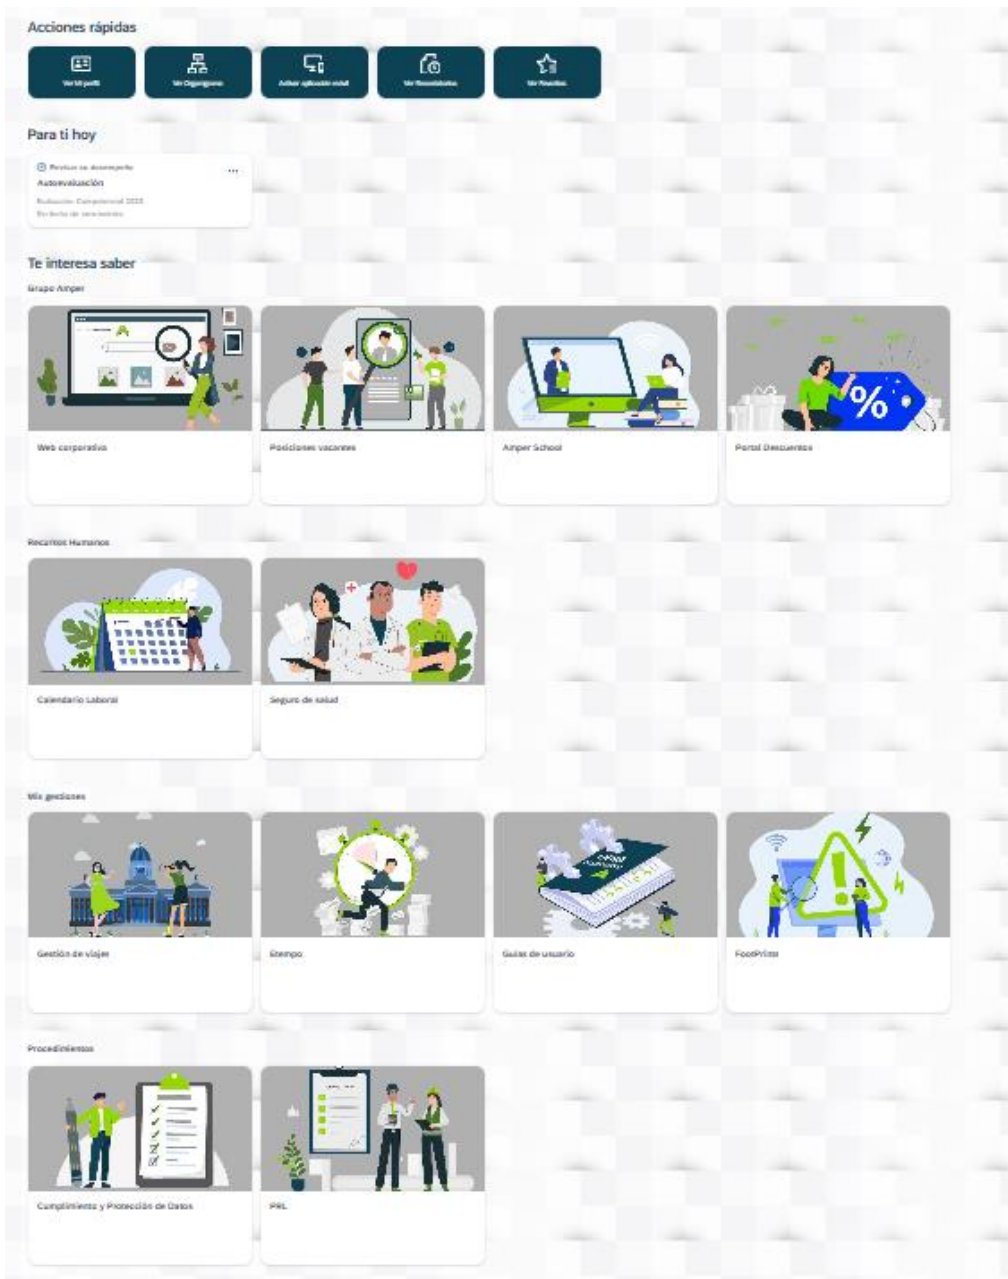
Acciones rápidas

Ver Mi perfil

Ver Organigrama

Activar aplicación móvil

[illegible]

Ver Favoritos

Para ti hoy

Revisar su desempeño

Autoevaluación

Evaluación Competencial 2023

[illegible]

...

Te interesa saber

Grupo Amper

Web corporativa

Posiciones vacantes

Amper School

Portal Descuentos

Recursos Humanos

Calendario Laboral

Seguro de salud

Mis gestiones

Gestión de viajes

Etempo

Guías de usuario

FootPrints

Procedimientos

Cumplimiento y Protección de Datos

PRL